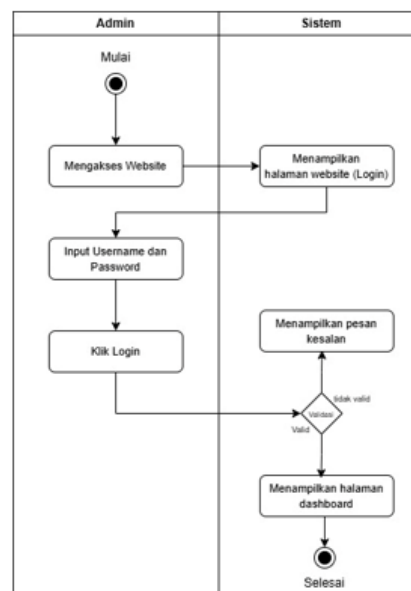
Admin

Sistem

Mulai

Mengakses Website

Menampilkan halaman website (Login)

Input Username dan Password

Klik Login

Menampilkan pesan kesalan

tidak valid

Validasi

Valid

Menampilkan halaman dashboard

Selesai